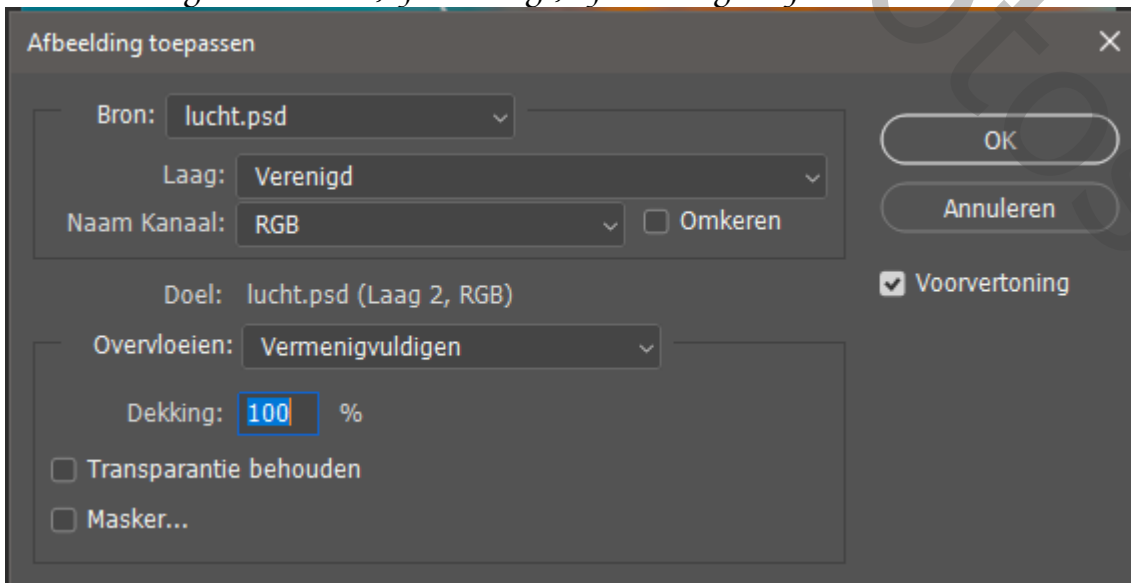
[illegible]

Afbeelding toepassen

Bron: lucht.psd

Laag: Verenigd

Naam Kanaal: RGB

Omkeren

OK

Annuleren

Voorvertoning

Doel: lucht.psd (Laag 2, RGB)

Overvloeien: Vermenigvuldigen

Dekking: 100 %

Transparantie behouden

Masker...